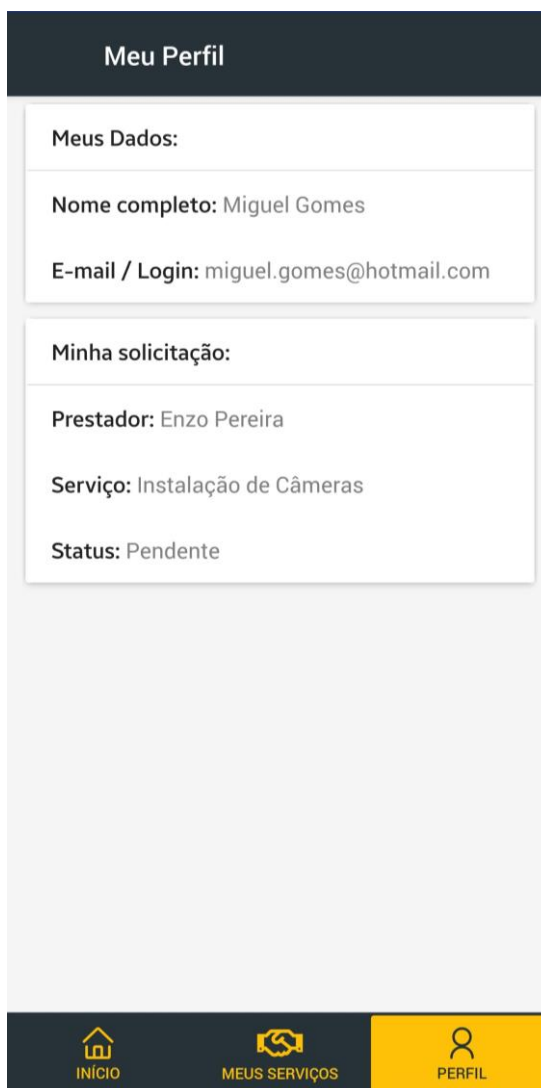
Meu Perfil

Meus Dados:

Nome completo: Miguel Gomes

E-mail / Login: miguel.gomes@hotmail.com

Minha solicitação:

Prestador: Enzo Pereira

Serviço: Instalação de Câmeras

Status: Pendente

INÍCIO

MEUS SERVIÇOS

PERFIL